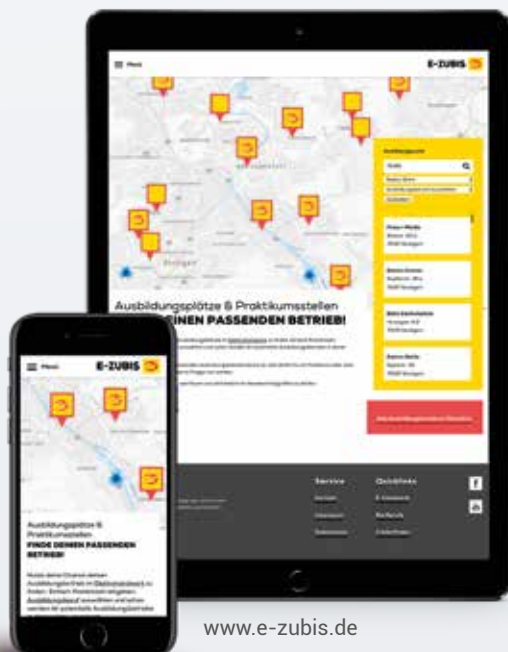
Menü

E-ZUBIS

Ausbildungsplätze & Praktikumsstellen

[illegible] EINEN PASSENDEN BETRIEB!

Service

Quicklinks

Menü

E-ZUBIS

Ausbildungsplätze & Praktikumsstellen

FINDE DEINEN PASSENDEN BETRIEB!

www.e-zubis.de